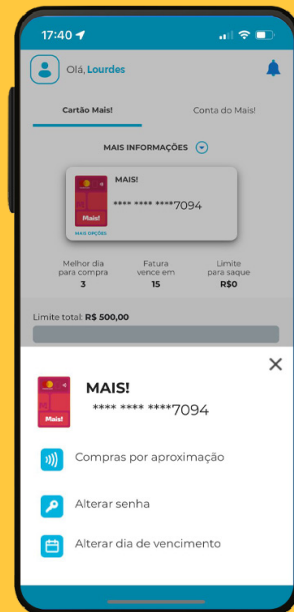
17:40

Olá, Lourdes

Cartão Mais!

Conta do Mais!

MAIS INFORMAÇÕES

MAIS!

**** **** ****7094

Mais!

MAIS OPÇÕES

Melhor dia para compra
3

Fatura vence em
15

Limite para saque
R$0

Limite total: R$ 500,00

MAIS!

**** **** ****7094

Mais!

Compras por aproximação

Alterar senha

Alterar dia de vencimento